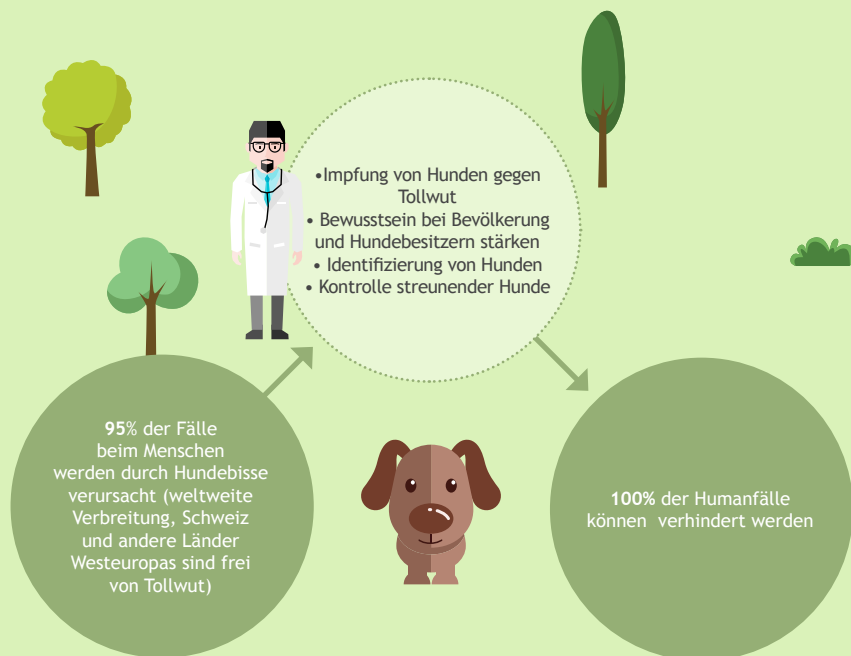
•Impfung von Hunden gegen Tollwut
• Bewusstsein bei Bevölkerung und Hundebesitzern stärken
• Identifizierung von Hunden
• Kontrolle streunender Hunde

**95**% der Fälle beim Menschen werden durch Hundebisse verursacht (weltweite Verbreitung, Schweiz und andere Länder Westeuropas sind frei von Tollwut)

**100%** der Humanfälle können verhindert werden